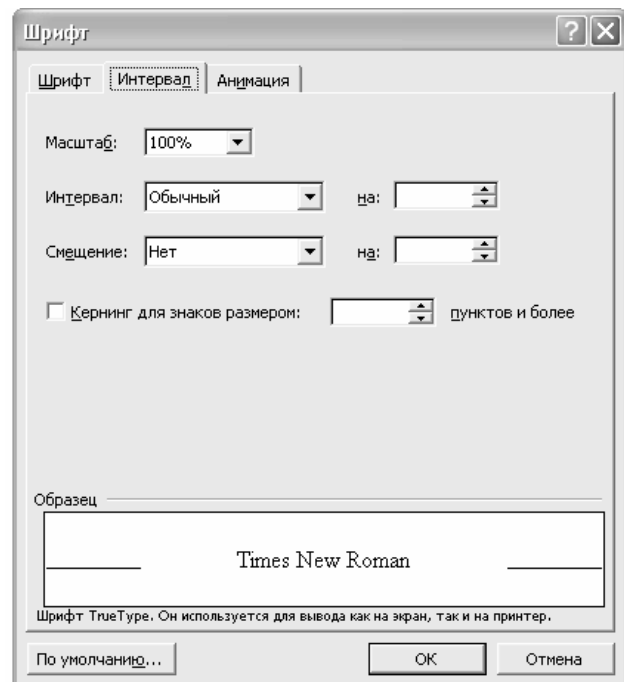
Шрифт

Шрифт | Интервал | Анимация

Масштаб: 100%

Интервал: Обычный на:

Смещение: Нет на:

Кернинг для знаков размером: пунктов и более

Образец

Times New Roman

Шрифт TrueType. Он используется для вывода как на экран, так и на принтер.

По умолчанию... | OK | Отмена